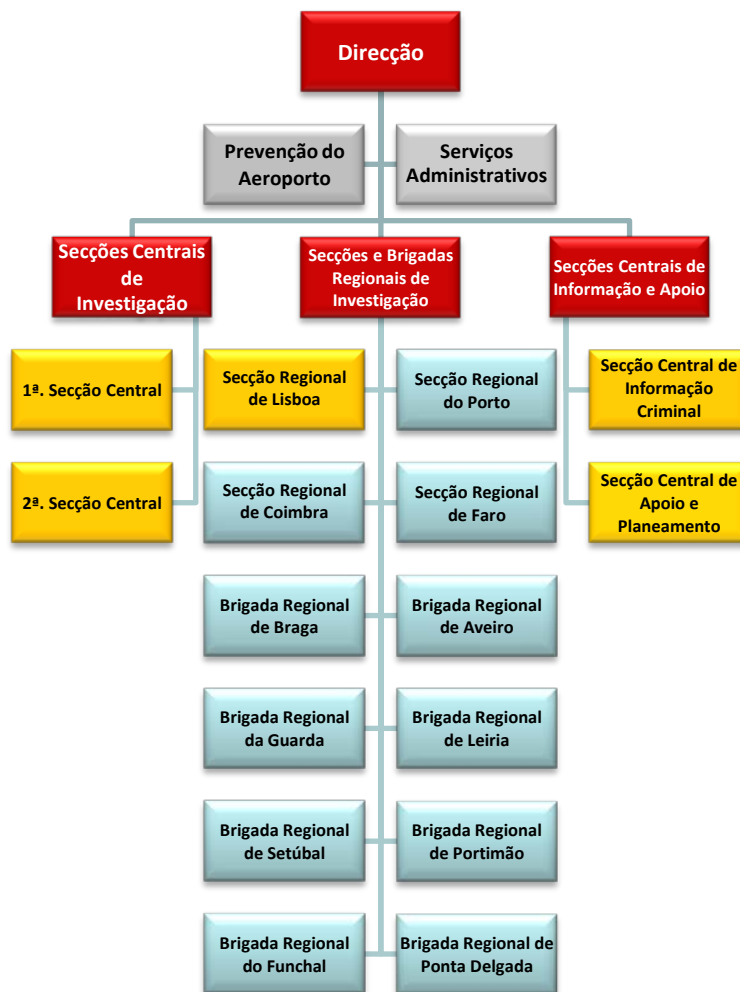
Direcção

Prevenção do Aeroporto

Serviços Administrativos

Secções Centrais de Investigação

Secções e Brigadas Regionais de Investigação

Secções Centrais de Informação e Apoio

1ª. Secção Central

2ª. Secção Central

Secção Regional de Lisboa

Secção Regional do Porto

Secção Regional de Coimbra

Secção Regional de Faro

Brigada Regional de Braga

Brigada Regional de Aveiro

Brigada Regional da Guarda

Brigada Regional de Leiria

Brigada Regional de Setúbal

Brigada Regional de Portimão

Brigada Regional do Funchal

Brigada Regional de Ponta Delgada

Secção Central de Informação Criminal

Secção Central de Apoio e Planeamento